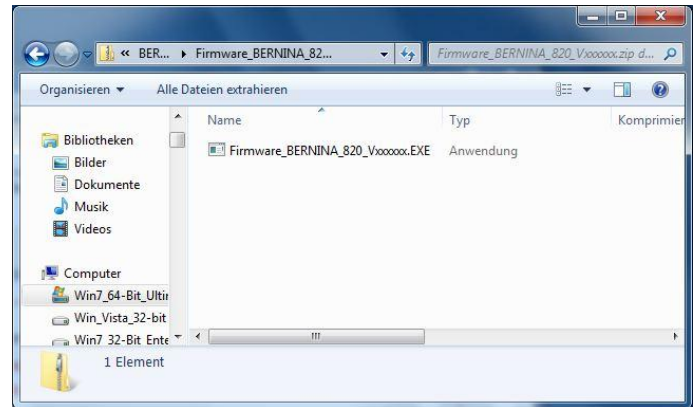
« BER... ▸ Firmware_BERNINA_82...

Firmware_BERNINA_820_Vxxxxxx.zip d...

Organisieren ▾

Alle Dateien extrahieren

Bibliotheken

Bilder

Dokumente

Musik

Videos

Computer

Win7_64-Bit_Ultir

Win_Vista_32-bit

Win7 32-Bit Ente

Name

Typ

Komprimier

Firmware_BERNINA_820_Vxxxxxx.EXE

Anwendung

1 Element